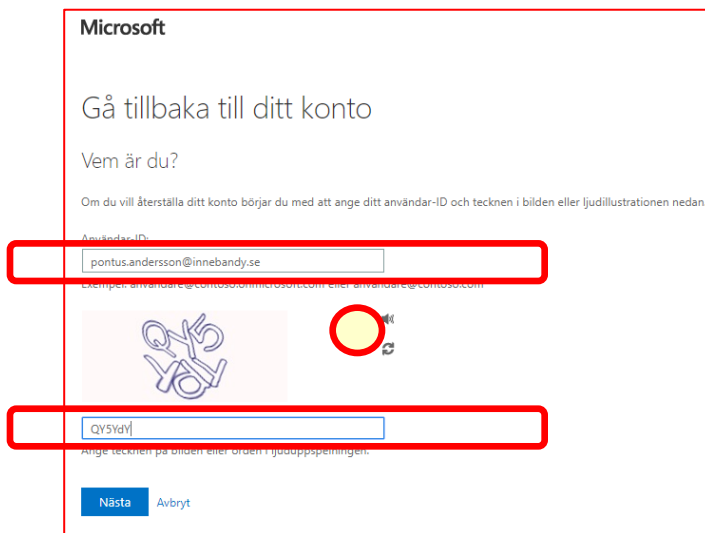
Microsoft

Gå tillbaka till ditt konto

Vem är du?

Om du vill återställa ditt konto börjar du med att ange ditt användar-ID och tecknen i bilden eller ljudillustrationen nedan

Användar-ID:

pontus.andersson@innebandy.se

Exempel: användare@contoso.onmicrosoft.com eller användare@contoso.com

QY5YdY

QY5YdY

Ange tecknen på bilden eller orden i ljuduppspelningen.

Nästa Avbryt